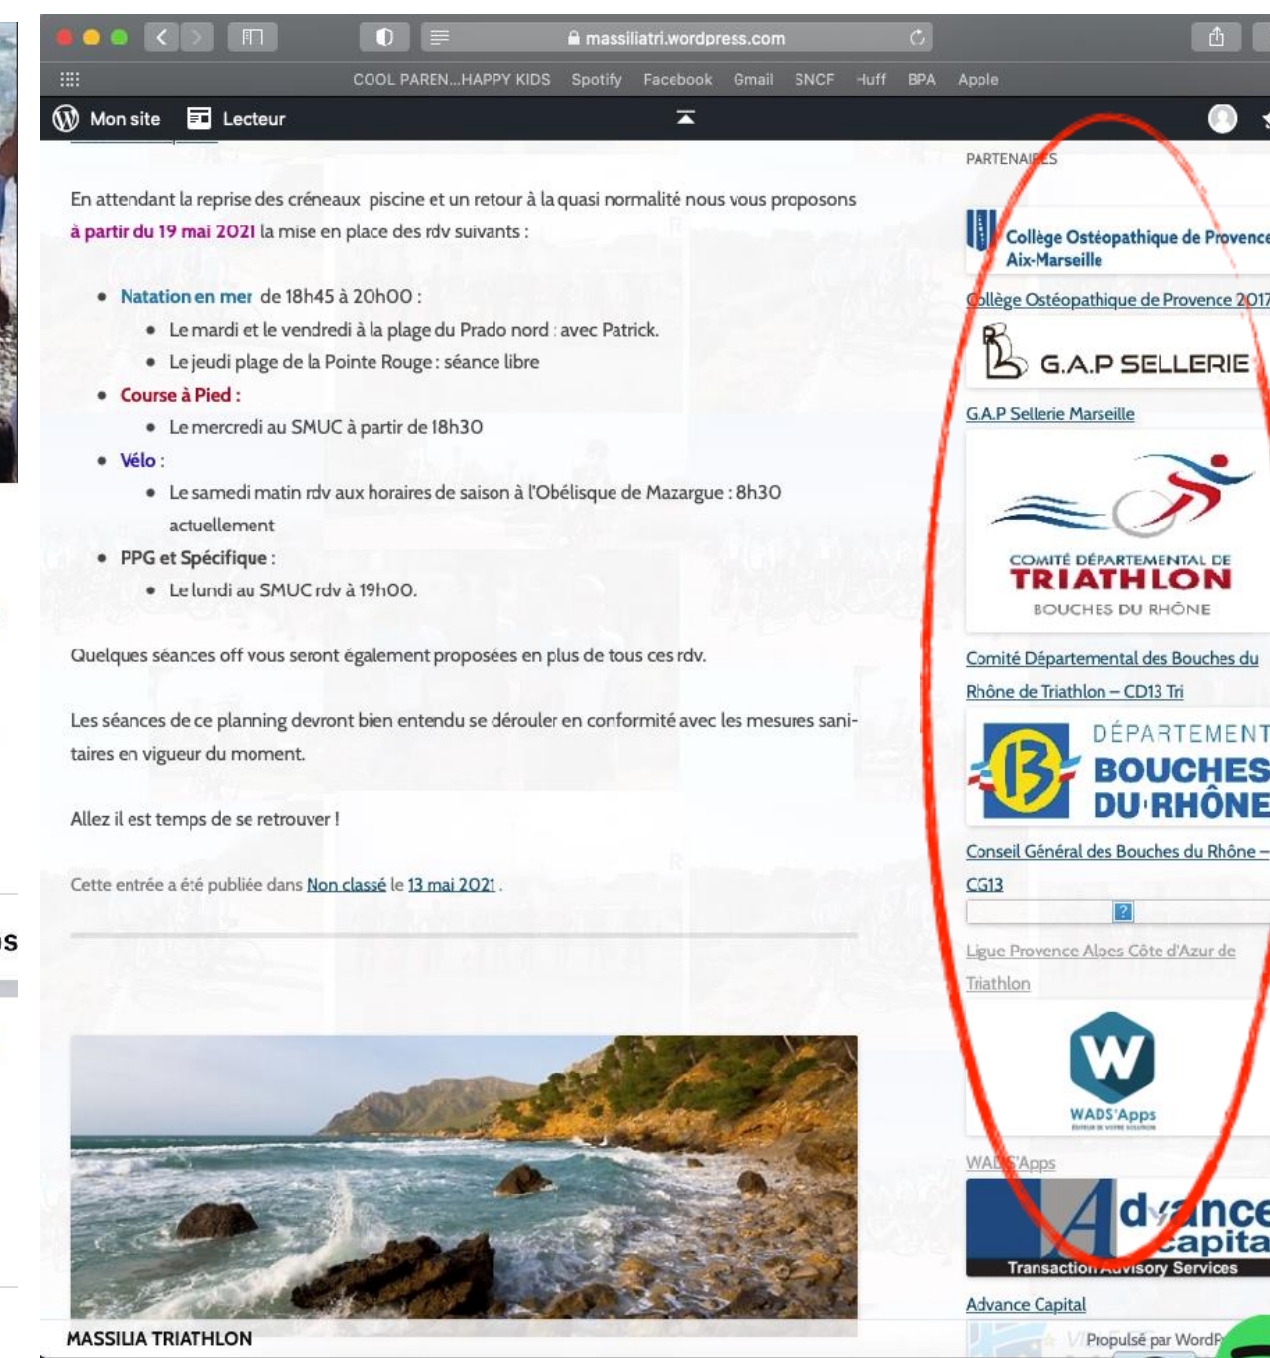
massiliatri.wordpress.com

COOL PAREN...HAPPY KIDS Spotify Facebook Gmail SNCF Huff BPA Apple

Mon site Lecteur

En attendant la reprise des créneaux piscine et un retour à la quasi normalité nous vous proposons à partir du 19 mai 2021 la mise en place des rdv suivants :

- Natation en mer de 18h45 à 20h00 :
  - Le mardi et le vendredi à la plage du Prado nord : avec Patrick.
  - Le jeudi plage de la Pointe Rouge : séance libre
- Course à Pied :
  - Le mercredi au SMUC à partir de 18h30
- Vélo :
  - Le samedi matin rdv aux horaires de saison à l'Obélisque de Mazargue : 8h30 actuellement
- PPG et Spécifique :
  - Le lundi au SMUC rdv à 19h00.

Quelques séances off vous seront également proposées en plus de tous ces rdv.

Les séances de ce planning devront bien entendu se dérouler en conformité avec les mesures sanitaires en vigueur du moment.

Allez il est temps de se retrouver !

Cette entrée a été publiée dans Non classé le 13 mai 2021 .

MASSILIA TRIATHLON

PARTENAIRES

Collège Ostéopathique de Provence Aix-Marseille

Collège Ostéopathique de Provence 2017

G.A.P SELLERIE

G.A.P Sellerie Marseille

COMITÉ DÉPARTEMENTAL DE TRIATHLON BOUCHES DU RHÔNE

Comité Départemental des Bouches du Rhône de Triathlon – CD13 Tri

DÉPARTEMENT BOUCHES DU RHÔNE

Conseil Général des Bouches du Rhône – CG13

Ligue Provence Alpes Côte d'Azur de Triathlon

WADS'Apps

WADS'Apps

Advance Capital
Transaction Advisory Services

Advance Capital

Propulsé par WordP